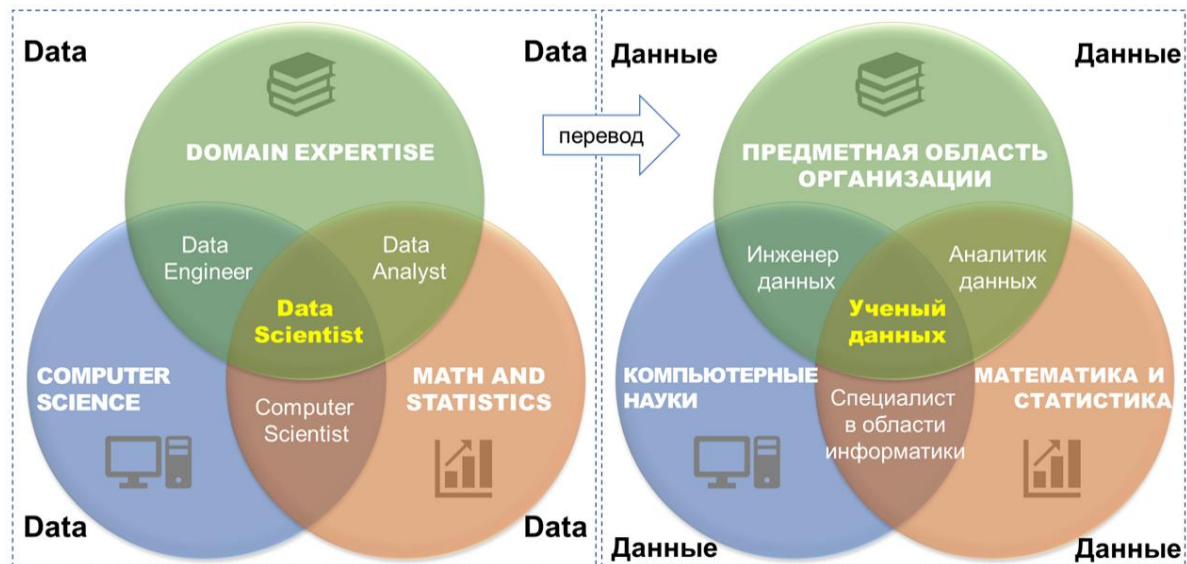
Data

Data

DOMAIN EXPERTISE

Data Engineer

Data Analyst

Data Scientist

COMPUTER SCIENCE

MATH AND STATISTICS

Computer Scientist

Data

Data

перевод

Данные

Данные

ПРЕДМЕТНАЯ ОБЛАСТЬ ОРГАНИЗАЦИИ

Инженер данных

Аналитик данных

Ученый данных

КОМПЬЮТЕРНЫЕ НАУКИ

МАТЕМАТИКА И СТАТИСТИКА

Специалист в области информатики

Данные

Данные